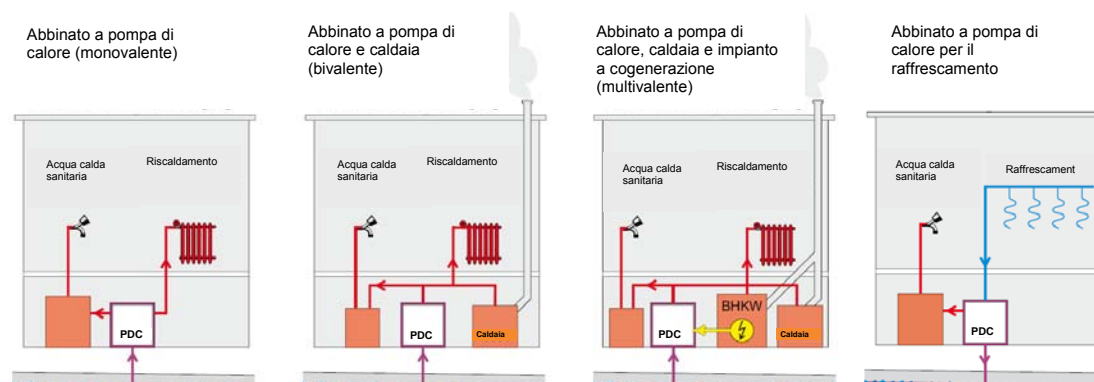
Abbinato a pompa di calore (monovalente)

Acqua calda sanitaria

Riscaldamento

PDC

Abbinato a pompa di calore e caldaia (bivalente)

Acqua calda sanitaria

Riscaldamento

PDC

Caldaia

Abbinato a pompa di calore, caldaia e impianto a cogenerazione (multivalente)

Acqua calda sanitaria

Riscaldamento

BHKW

PDC

Caldaia

Abbinato a pompa di calore per il raffrescamento

Acqua calda sanitaria

Raffrescament

PDC